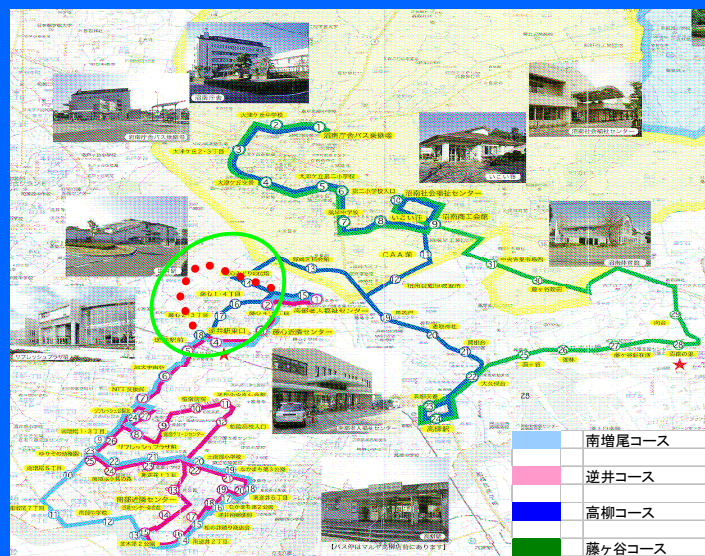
沼南庁舎

沼南庁舎バス乗降場

大津ケ丘中学校

沼南庁舎バス乗降場

大津ケ丘2・3丁目

大津ケ丘第二小学校

大津ケ丘第一小学校

第二小学校入口

沼南社会福祉センター

手賀中学校

いこいの里

いこいの里

沼南商工会館

沼南社会福祉センター

CAA前

中央学習センター

藤ヶ谷新田

藤ヶ谷

高柳駅

南増尾1・4丁目

南増尾5丁目

逆井駅東口

逆井駅

沼南近隣センター

NTT前

南部近隣センター

風早中学校

手賀の杜

Z8

南増尾コース

逆井コース

高柳コース

藤ヶ谷コース

［バス停はマルヤ高柳店前にあります］